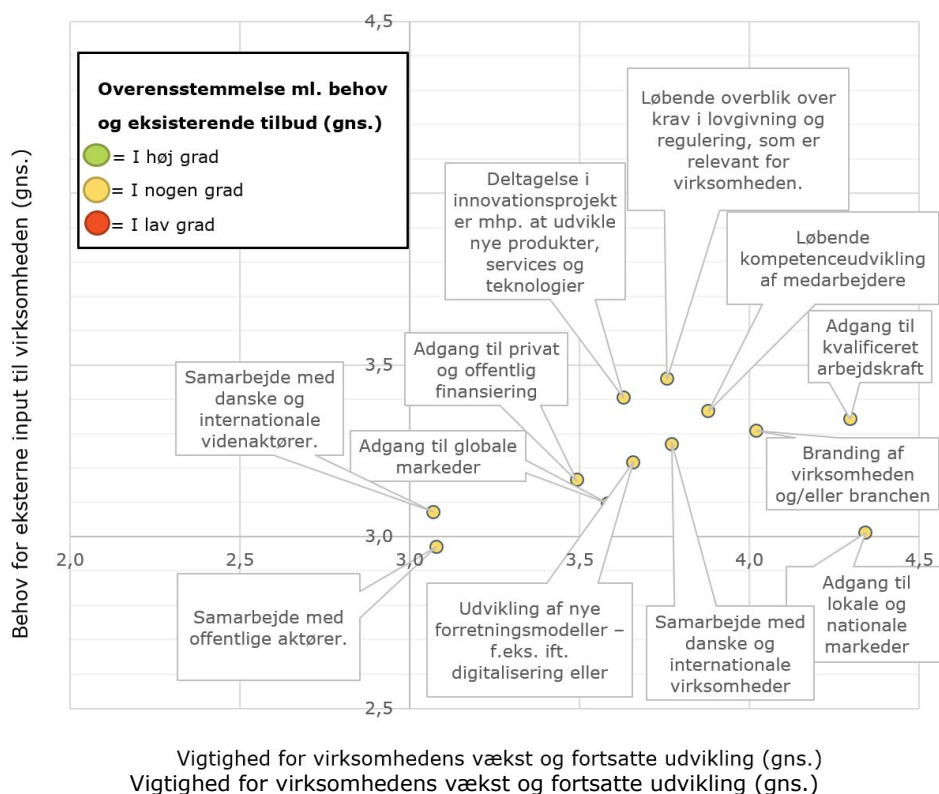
4,5

Overensstemmelse ml. behov og eksisterende tilbud (gns.)
= I høj grad
= I nogen grad
= I lav grad

Løbende overblik over krav i lovgivning og regulering, som er relevant for virksomheden.

Deltagelse i innovationsprojekter mhp. at udvikle nye produkter, services og teknologier

Løbende kompetenceudvikling af medarbejdere

Adgang til kvalificeret arbejdskraft

Adgang til privat og offentlig finansiering

Samarbejde med danske og internationale videnaktører.

Adgang til globale markeder

Branding af virksomheden og/eller branchen

3,5

3,0

2,0

2,5

3,0

3,5

4,0

4,5

Samarbejde med offentlige aktører.

Udvikling af nye forretningsmodeller – f.eks. ift. digitalisering eller

Samarbejde med danske og internationale virksomheder

Adgang til lokale og nationale markeder

2,5

Behov for eksterne input til virksomheden (gns.)

Vigtighed for virksomhedens vækst og fortsatte udvikling (gns.)
Vigtighed for virksomhedens vækst og fortsatte udvikling (gns.)